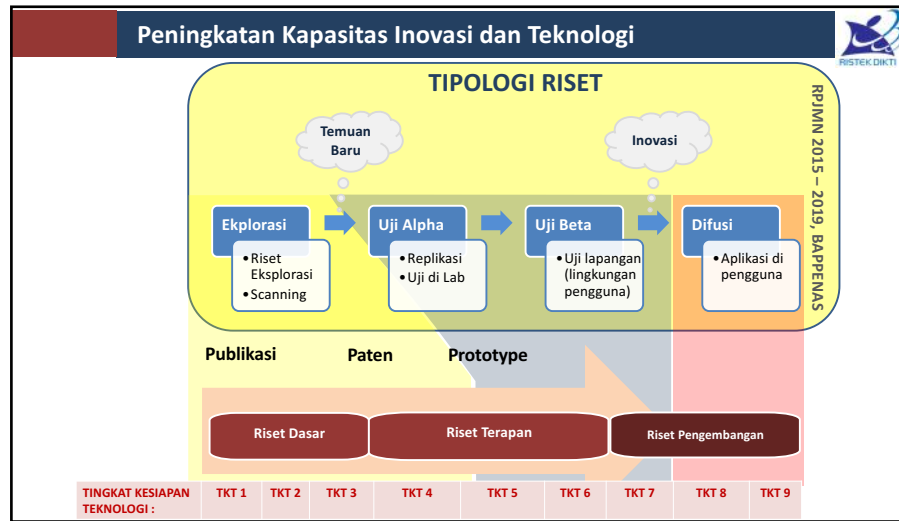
Peningkatan Kapasitas Inovasi dan Teknologi

RISTEK DIKTI

TIPOLOGI RISET

RPJMN 2015 – 2019, BAPPENAS

Temuan Baru

Inovasi

Ekplorasi
• Riset Eksplorasi
• Scanning

Uji Alpha
• Replikasi
• Uji di Lab

Uji Beta
• Uji lapangan (lingkungan pengguna)

Difusi
• Aplikasi di pengguna

Publikasi

Paten

Prototype

Riset Dasar

Riset Terapan

Riset Pengembangan

| TINGKAT KESIAPAN TEKNOLOGI : | TKT 1 | TKT 2 | TKT 3 | TKT 4 | TKT 5 | TKT 6 | TKT 7 | TKT 8 | TKT 9 |
|---|---|---|---|---|---|---|---|---|---|